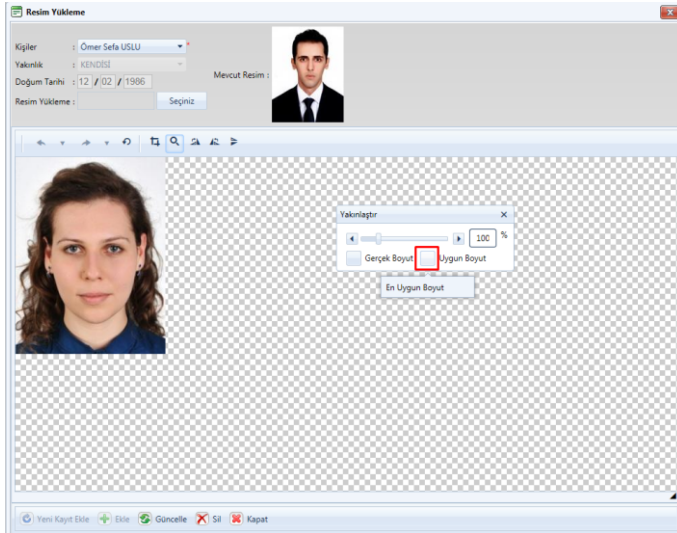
Resim Yükleme

Kişiler : Ömer Sefa USLU
Yakınlık : KENDİSİ
Doğum Tarihi : 12 / 02 / 1986
Resim Yükleme : Seçiniz
Mevcut Resim :

Yakınlaştır
100 %
Gerçek Boyut Uygun Boyut
En Uygun Boyut

Yeni Kayıt Ekle Ekle Güncelle Sil Kapat